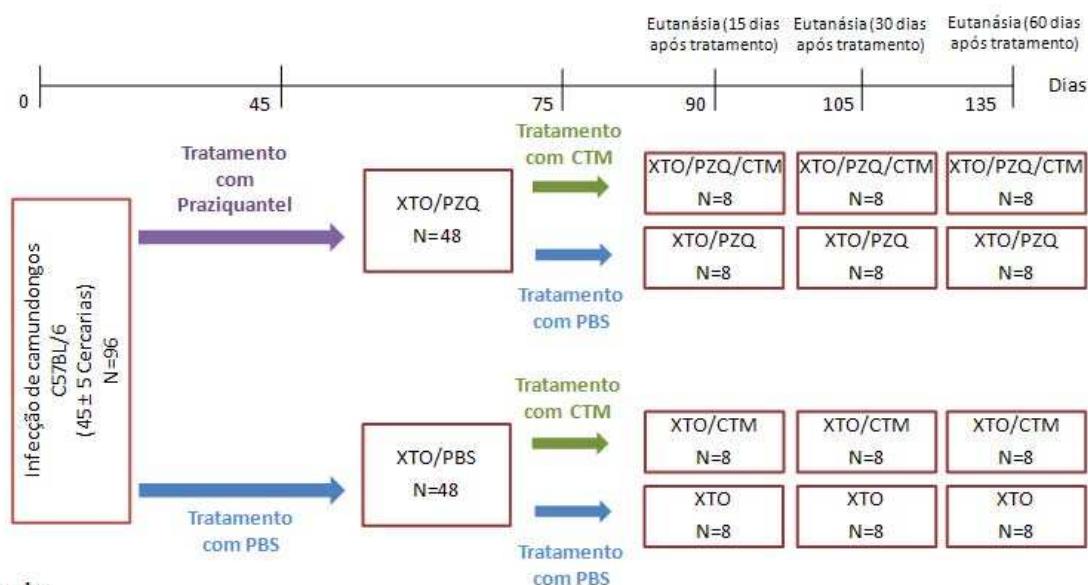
Eutanásia (15 dias após tratamento)

Eutanásia (30 dias após tratamento)

Eutanásia (60 dias após tratamento)

0

45

75

90

105

135

Dias

Infecção de camundongos C57BL/6 (45 ± 5 Cercarias) N=96

Tratamento com Praziquantel

XTO/PZQ
N=48

Tratamento com CTM

XTO/PZQ/CTM
N=8

XTO/PZQ/CTM
N=8

XTO/PZQ/CTM
N=8

XTO/PZQ
N=8

XTO/PZQ
N=8

XTO/PZQ
N=8

Tratamento com PBS

Tratamento com CTM

XTO/PBS
N=48

XTO/CTM
N=8

XTO/CTM
N=8

XTO/CTM
N=8

XTO
N=8

XTO
N=8

XTO
N=8

Tratamento com PBS

Tratamento com PBS